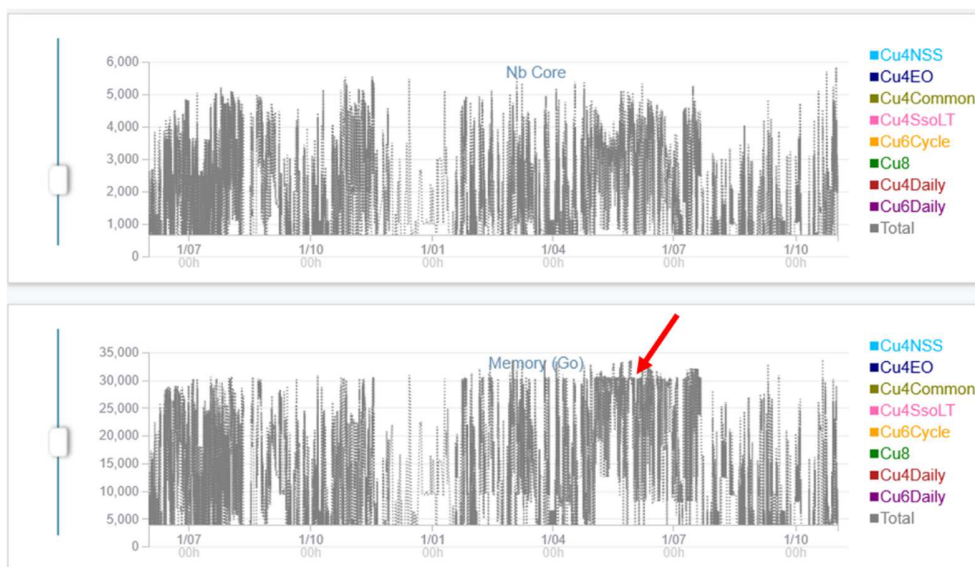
Nb Core

6,000
5,000
4,000
3,000
2,000
1,000
0

1/07 00h
1/10 00h
1/01 00h
1/04 00h
1/07 00h
1/10 00h

Cu4NSS
Cu4EO
Cu4Common
Cu4SsoLT
Cu6Cycle
Cu8
Cu4Daily
Cu6Daily
Total

Memory (Go)

35,000
30,000
25,000
20,000
15,000
10,000
5,000
0

1/07 00h
1/10 00h
1/01 00h
1/04 00h
1/07 00h
1/10 00h

Cu4NSS
Cu4EO
Cu4Common
Cu4SsoLT
Cu6Cycle
Cu8
Cu4Daily
Cu6Daily
Total